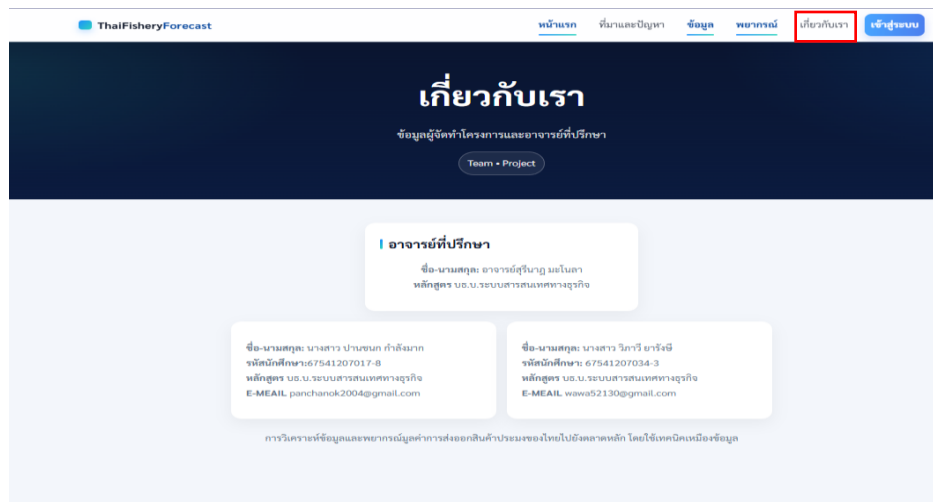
ThaiFisheryForecast

หน้าแรก ที่มาและปัญหา ข้อมูล พยากรณ์ เกี่ยวกับเรา เข้าสู่ระบบ

เกี่ยวกับเรา

ข้อมูลผู้จัดทำโครงการและอาจารย์ที่ปรึกษา

Team • Project

อาจารย์ที่ปรึกษา

ชื่อ-นามสกุล: อาจารย์สุรินาฎ มะโนลา
หลักสูตร บธ.บ.ระบบสารสนเทศทางธุรกิจ

ชื่อ-นามสกุล: นางสาว ปานชนก กำลังมาก
รหัสนักศึกษา:67541207017-8
หลักสูตร บธ.บ.ระบบสารสนเทศทางธุรกิจ
E-MEAIL panchanok2004@gmail.com

ชื่อ-นามสกุล: นางสาว วิภาวี ยารังษี
รหัสนักศึกษา: 67541207034-3
หลักสูตร บธ.บ.ระบบสารสนเทศทางธุรกิจ
E-MEAIL wawa52130@gmail.com

การวิเคราะห์ข้อมูลและพยากรณ์มูลค่าการส่งออกสินค้าประมงของไทยไปยังตลาดหลัก โดยใช้เทคนิคเหมืองข้อมูล